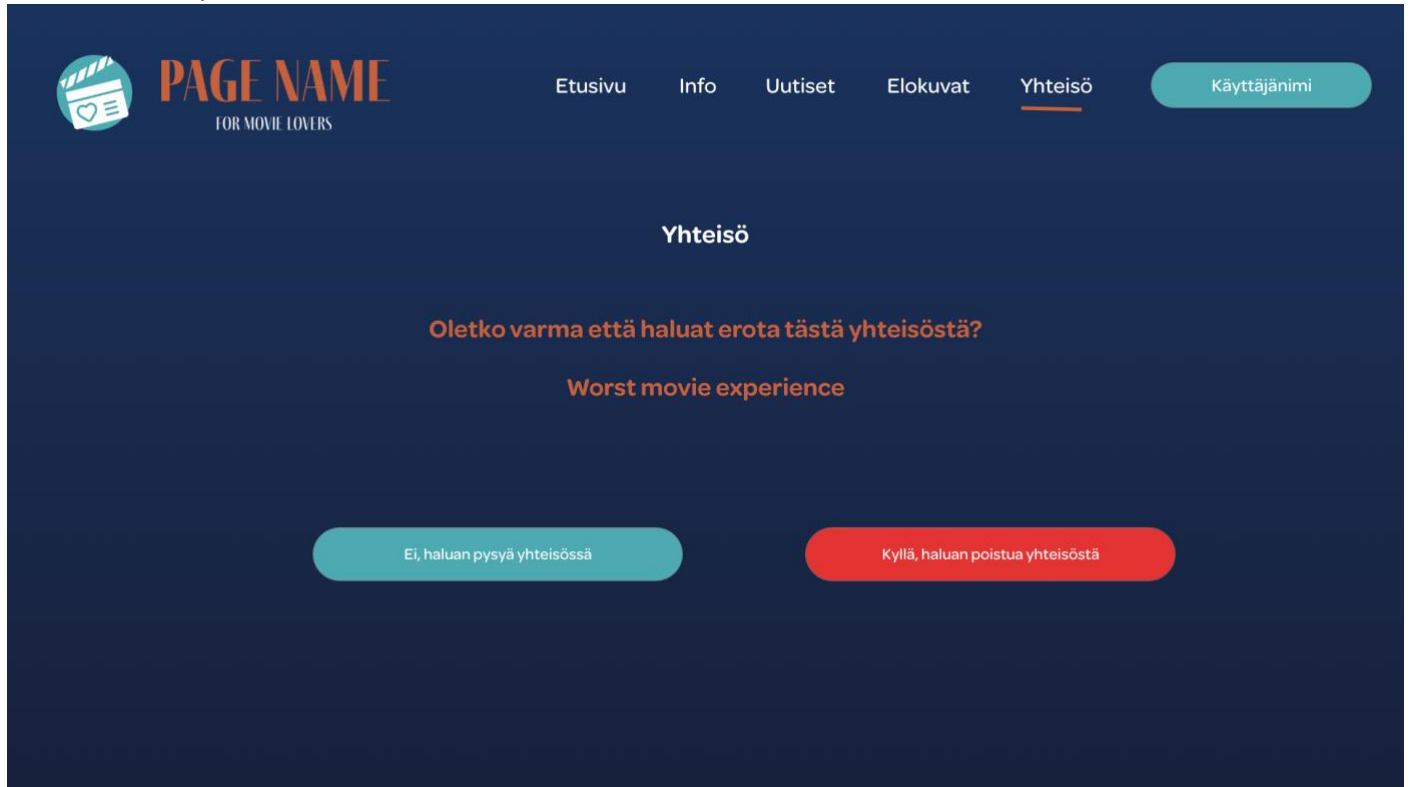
PAGE NAME
FOR MOVIE LOVERS

Etusivu Info Uutiset Elokuvat Yhteisö Käyttäjänimi

Yhteisö

Oletko varma että haluat erota tästä yhteisöstä?

Worst movie experience

Ei, haluan pysyä yhteisössä

Kyllä, haluan poistua yhteisöstä